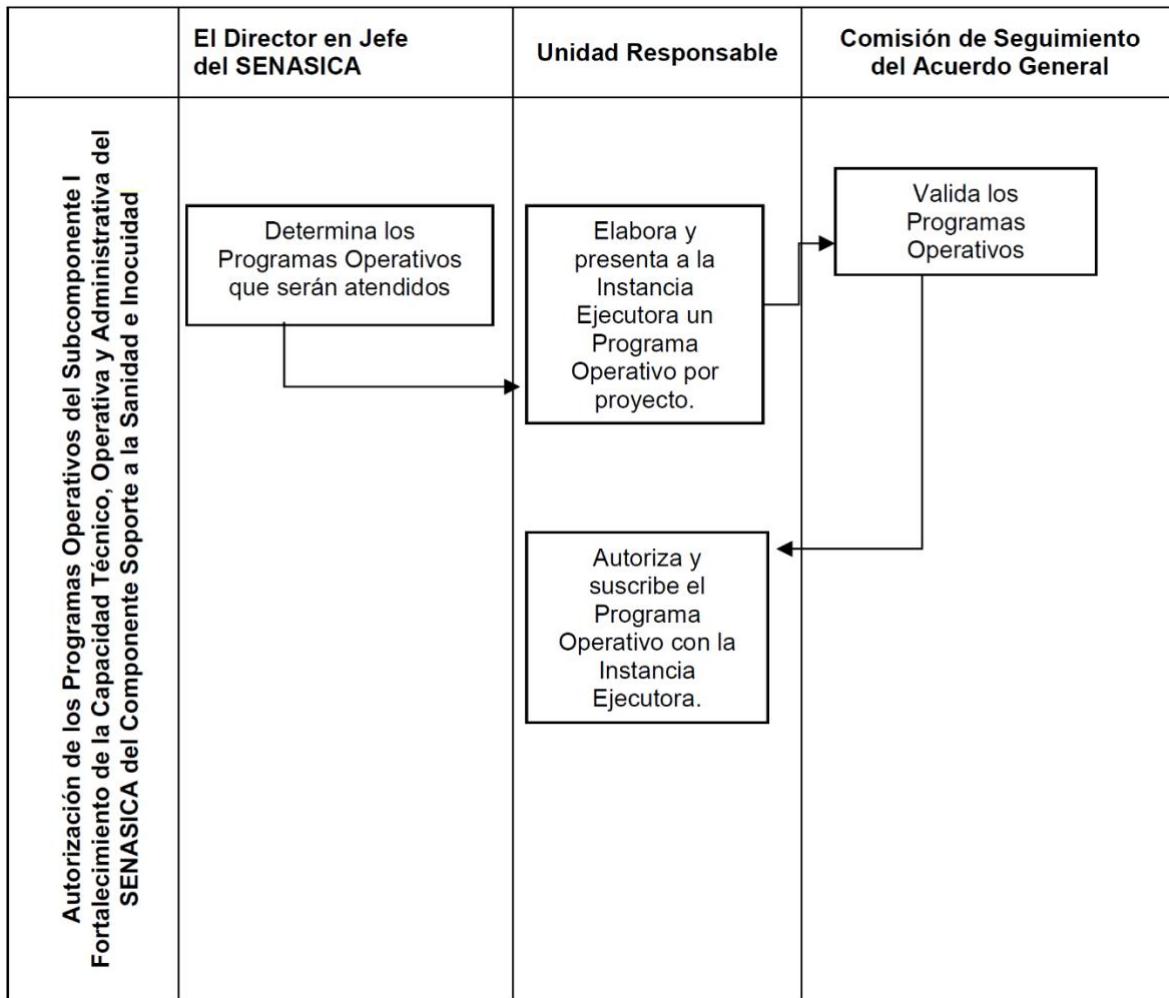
| | El Director en Jefe del SENASICA | Unidad Responsable | Comisión de Seguimiento del Acuerdo General |
|---|---|---|---|
| Autorización de los Programas Operativos del Subcomponente I Fortalecimiento de la Capacidad Técnico, Operativa y Administrativa del SENASICA del Componente Soporte a la Sanidad e Inocuidad | Determina los Programas Operativos que serán atendidos | Elabora y presenta a la Instancia Ejecutora un Programa Operativo por proyecto. Autoriza y suscribe el Programa Operativo con la Instancia Ejecutora. | Valida los Programas Operativos |